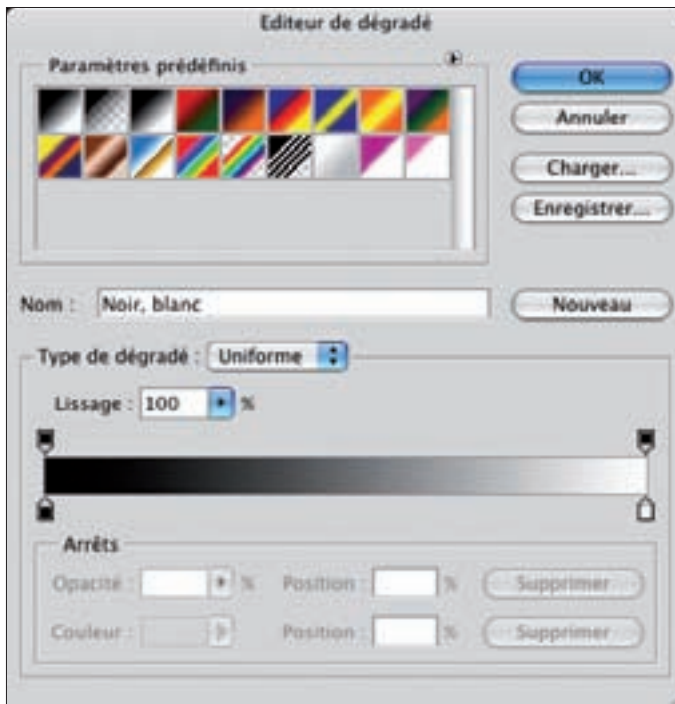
Editeur de dégradé

Paramètres prédéfinis

OK

Annuler

Charger...

Enregistrer...

Nom : Noir, blanc

Nouveau

Type de dégradé : Uniforme

Lissage : 100 %

Arrêts

Opacité : %

Position : %

Supprimer

Couleur :

Position : %

Supprimer